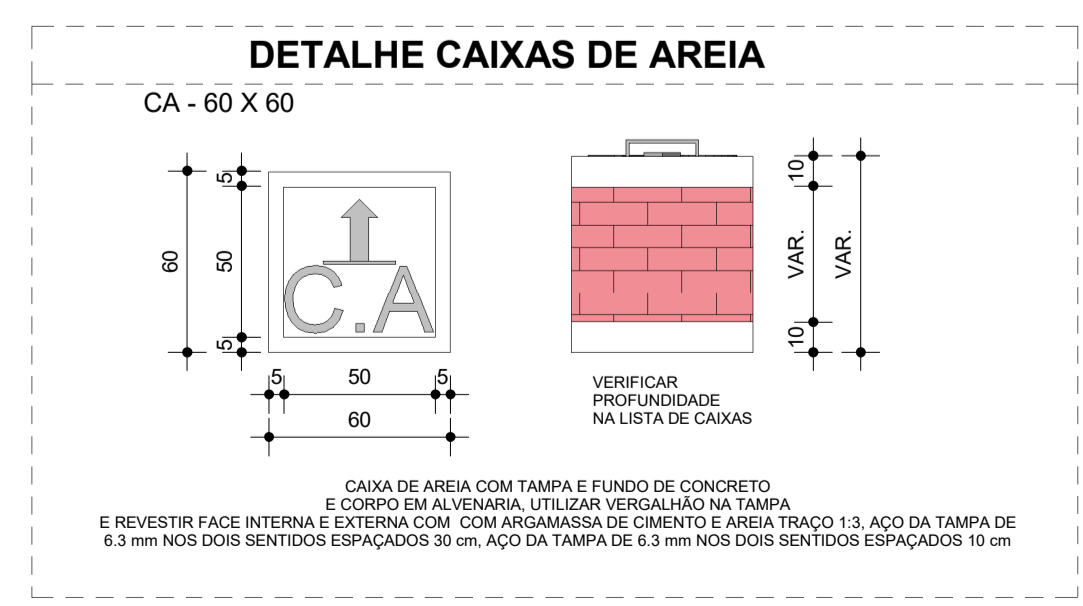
DETALHE CAIXAS DE AREIA

CA - 60 X 60

60

5

50

5

C.A

5

50

5

60

10

VAR.

VAR.

10

VERIFICAR PROFUNDIDADE NA LISTA DE CAIXAS

CAIXA DE AREIA COM TAMPA E FUNDO DE CONCRETO
E CORPO EM ALVENARIA, UTILIZAR VERGALHÃO NA TAMPA
E REVESTIR FACE INTERNA E EXTERNA COM COM ARGAMASSA DE CIMENTO E AREIA TRAÇO 1:3, AÇO DA TAMPA DE 6.3 mm NOS DOIS SENTIDOS ESPAÇADOS 30 cm, AÇO DA TAMPA DE 6.3 mm NOS DOIS SENTIDOS ESPAÇADOS 10 cm